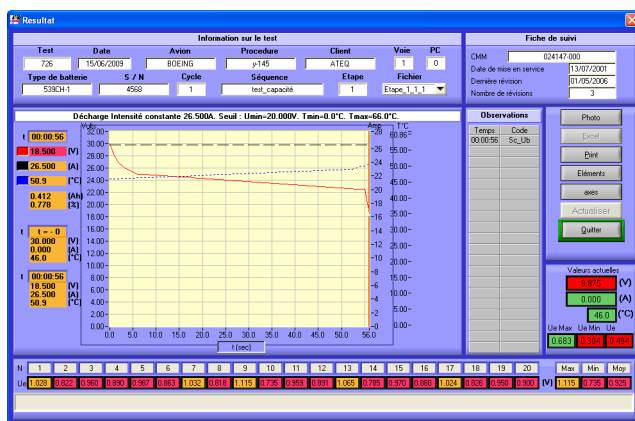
Resultat

Information sur le test

| Test | Date | Avion | Procedure | Client | Voie | PC |
|---|---|---|---|---|---|---|
| 726 | 15/06/2009 | BOEING | y-145 | ATEQ | 1 | 0 |

| Type de batterie | S / N | Cycle | Séquence | Etape | Fichier |
|---|---|---|---|---|---|
| 539CH-1 | 4568 | 1 | test_capacité | 1 | Etape_1_1_1 |

Fiche de suivi

CMM 024147-000
Date de mise en service 13/07/2001
Dernière révision 01/05/2006
Nombre de révisions 3

Décharge Intensité constante 26.500A. Seuil : Umin=20.000V. Tmin=0.0°C. Tmax=66.0°C.

t 00:00:56
18.500 (V)
26.500 (A)
50.9 (°C)
0.412 (Ah)
0.778 (%)

t t = 0
30.000 (V)
0.000 (A)
46.0 (°C)

t 00:00:56
18.500 (V)
26.500 (A)
50.9 (°C)

Volts 32.00 30.00 28.00 26.00 24.00 22.00 20.00 18.00 16.00 14.00 12.00 10.00 8.00 6.00 4.00 2.00 0.00
Amp. 28 26 24 22 20 18 16 14 12 10 8 6 4 2 0
T°C 66.00 60.00 55.00 50.00 45.00 40.00 35.00 30.00 25.00 20.00 15.00 10.00 5.00 0.00
0.0 5.0 10.0 15.0 20.0 25.0 30.0 35.0 40.0 45.0 50.0 56.0
t (sec)

Observations
| Temps | Code |
|---|---|
| 00:00:56 | Sc_Ub |

Photo
Excel
Print
Eléments
axes
Actualiser
Quitter

Valeurs actuelles
9.875 (V)
0.000 (A)
46.0 (°C)
Ue Max Ue Min Ue
0.683 0.304 0.494

| N | 1 | 2 | 3 | 4 | 5 | 6 | 7 | 8 | 9 | 10 | 11 | 12 | 13 | 14 | 15 | 16 | 17 | 18 | 19 | 20 | | Max | Min | Moy |
|---|---|---|---|---|---|---|---|---|---|---|---|---|---|---|---|---|---|---|---|---|---|---|---|---|
| Ue | 1.028 | 0.822 | 0.960 | 0.890 | 0.987 | 0.863 | 1.032 | 0.818 | 1.115 | 0.735 | 0.959 | 0.891 | 1.065 | 0.795 | 0.970 | 0.880 | 1.024 | 0.826 | 0.950 | 0.900 | (V) | 1.115 | 0.735 | 0.925 |